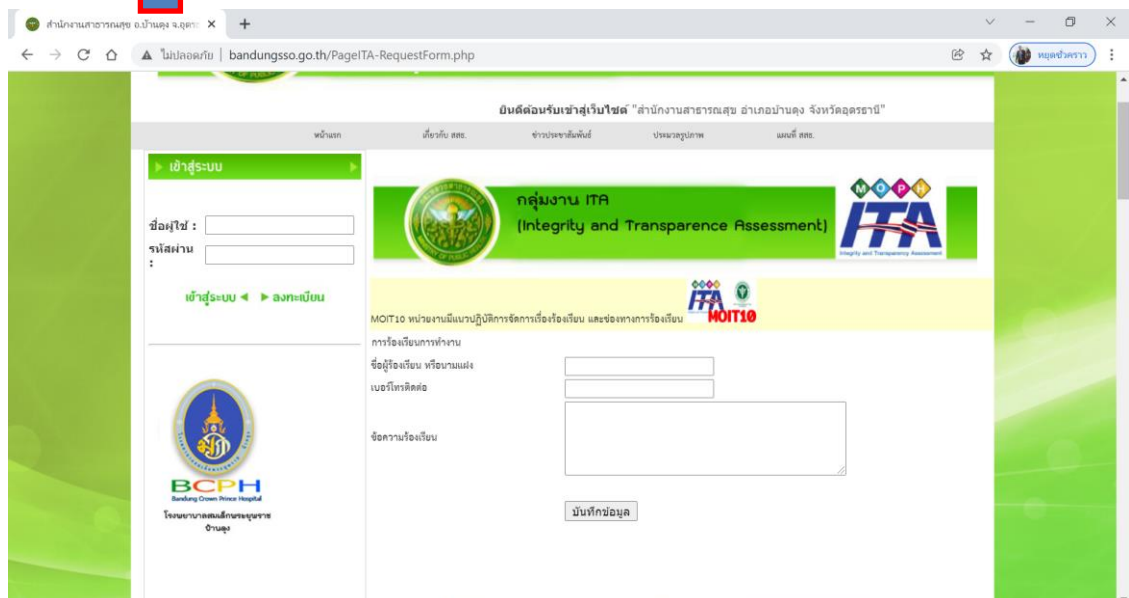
สำนักงานสาธารณสุข อ.บ้านดุง จ.อุดร ×
+
ไม่ปลอดภัย | bandungsso.go.th/PageITA-RequestForm.php
หยุดชั่วคราว

ยินดีต้อนรับเข้าสู่เว็บไซต์ "สำนักงานสาธารณสุข อำเภอบ้านดุง จังหวัดอุดรธานี"

หน้าแรก | เกี่ยวกับ สสอ. | ข่าวประชาสัมพันธ์ | ประมวลรูปภาพ | แผนที่ สสอ.

เข้าสู่ระบบ

ชื่อผู้ใช้ :
รหัสผ่าน :

เข้าสู่ระบบ ◄ ► ลงทะเบียน

BCPH
Bandung Crown Prince Hospital
โรงพยาบาลสมเด็จพระยุพราชบ้านดุง

กลุ่มงาน ITA
(Integrity and Transparence Assessment)

MOPH
ITA
Integrity and Transparency Assessment

ITA
MOIT10

MOIT10 หน่วยงานมีแนวปฏิบัติการจัดการเรื่องร้องเรียน และช่องทางการร้องเรียน

การร้องเรียนการทำงาน
ชื่อผู้ร้องเรียน หรือนามแฝง
เบอร์โทรติดต่อ
ข้อความร้องเรียน

บันทึกข้อมูล